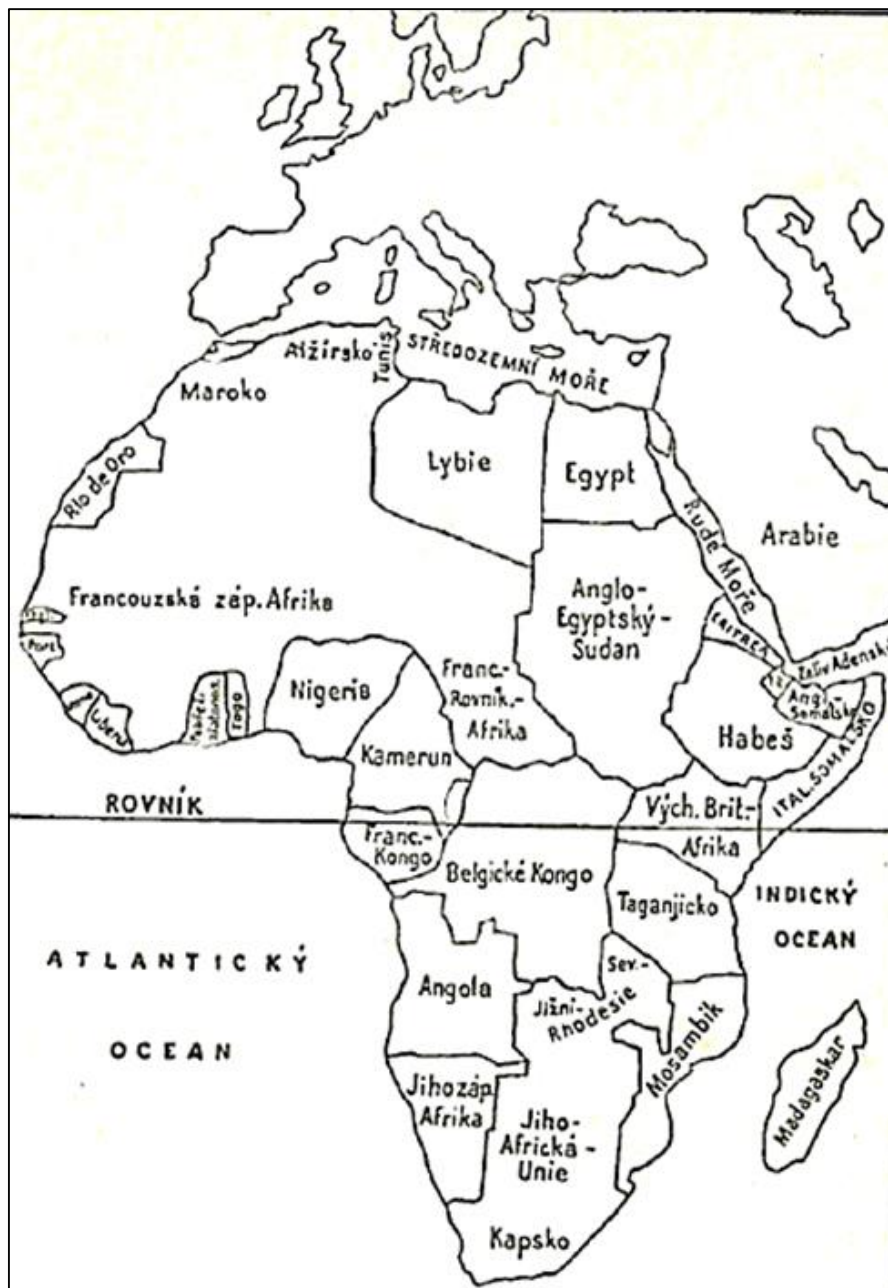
Alžírsko
Tunis
STŘEDOZEMNÍ MOŘE
Maroko
Rio de Oro
Lybie
Egypt
Rudé Moře
Arabie
Francouzská záp. Afrika
Anglo-Egyptský-Sudan
Eritrea
Záliv Adenský
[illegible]
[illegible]
Liberia
Pobřeží slonoviny
Togo
Nigeria
Franc.-Rovník.-Afrika
Angl.-Somalsko
ITAL. SOMALSKO
Kamerun
Habeš
ROVNÍK
Vých. Brit.-Afrika
Franc.-Kongo
Belgické Kongo
Taganjicko
INDICKÝ OCEAN
ATLANTICKÝ OCEAN
Angola
Sev.-
Jižní-Rhodesie
Mosambik
Madagaskar
Jihozáp. Afrika
Jiho-Africká-Unie
Kapsko